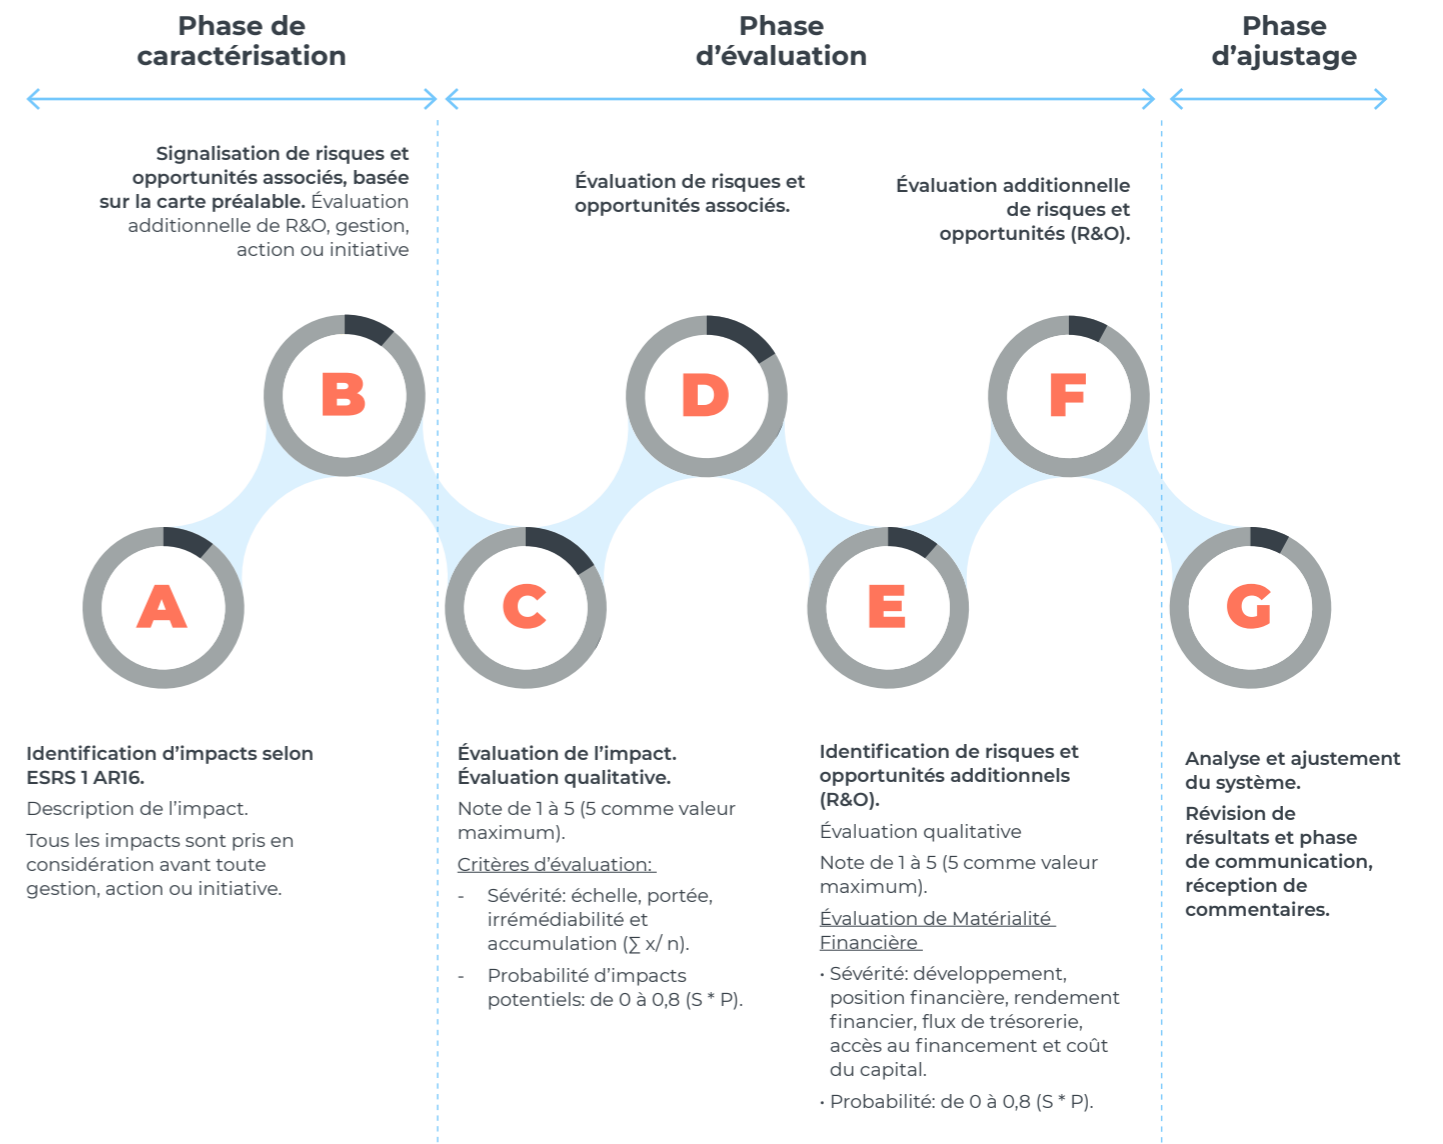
Phase de caractérisation

Phase d’évaluation

Phase d’ajustage

Signalisation de risques et opportunités associés, basée sur la carte préalable. Évaluation additionnelle de R&O, gestion, action ou initiative

Évaluation de risques et opportunités associés.

Évaluation additionnelle de risques et opportunités (R&O).

B

D

F

A

C

E

G

Identification d’impacts selon ESRS 1 AR16.

Description de l’impact.

Tous les impacts sont pris en considération avant toute gestion, action ou initiative.

Évaluation de l’impact. Évaluation qualitative.

Note de 1 à 5 (5 comme valeur maximum).

Critères d’évaluation:

- Sévérité: échelle, portée, irrémédiabilité et accumulation ($\sum$ x/ n).
- Probabilité d’impacts potentiels: de 0 à 0,8 (S * P).

Identification de risques et opportunités additionnels (R&O).

Évaluation qualitative

Note de 1 à 5 (5 comme valeur maximum).

Évaluation de Matérialité Financière

· Sévérité: développement, position financière, rendement financier, flux de trésorerie, accès au financement et coût du capital.
· Probabilité: de 0 à 0,8 (S * P).

Analyse et ajustement du système.

Révision de résultats et phase de communication, réception de commentaires.